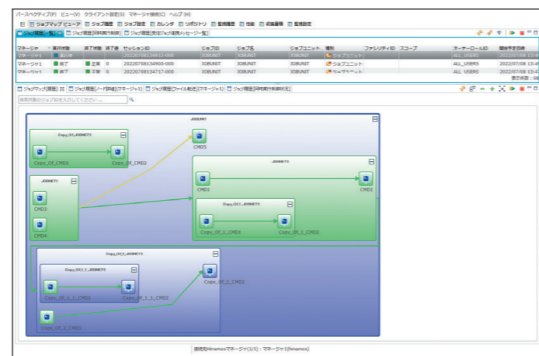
パースペクティブ(P) ビュー(V) クライアント設定(I) マネージャ接続(C) ヘルプ(H)

ジョブマップビューア ジョブ履歴 ジョブ設定 カレンダ リポジトリ 監視履歴 性能 収集蓄積 監視設定

ジョブ履歴[一覧] ジョブ履歴[同時実行制御] ジョブ履歴[登録ジョブ]

| マネージャ | 実行状態 | 終了状態 | 終了値 | セッションID | ジョブID | ジョブ名 | ジョブユニットID | 種別 | ファシリティID | スコープ | オーナーロールID | 開始予定日時 |
|---|---|---|---|---|---|---|---|---|---|---|---|---|
| マネージャ1 | 終了 | | | 20220708134912-000 | JOBUNIT | JOBUNIT | JOBUNIT | ジョブユニット | | | ALL_USERS | 2022/07/08 13:4 |
| マネージャ1 | 終了 | 正常 | 0 | 20220708134900-000 | JOBUNIT | JOBUNIT | JOBUNIT | ジョブユニット | | | ALL_USERS | 2022/07/08 13:4 |
| マネージャ1 | 終了 | 正常 | 0 | 20220708134717-000 | JOBUNIT | JOBUNIT | JOBUNIT | ジョブネット | | | ALL_USERS | 2022/07/08 13:4 |

ジョブマップ[履歴] ジョブ履歴[ノード詳細](マネージャ1) ジョブ履歴[ファイル転送](マネージャ1) ジョブ履歴[同時実行制御詳細]

JOBUNIT

Copy_Of_JOBNET1
Copy_Of_CMD1 Copy_Of_CMD2

CMD3

JOBNET1
CMD1
CMD4

JOBNET1
CMD1 CMD2

Copy_Of_1_JOBNET1
Copy_Of_1_CMD1 Copy_Of_1_CMD2

Copy_Of_1_JOBNET1
Copy_Of_1_1_JOBNET1
Copy_Of_1_1_CMD1 Copy_Of_1_1_CMD2
Copy_Of_1_CMD3
Copy_Of_1_CMD4

接続先Hinemosマネージャ(1/1) : マネージャ1(Hinemos)